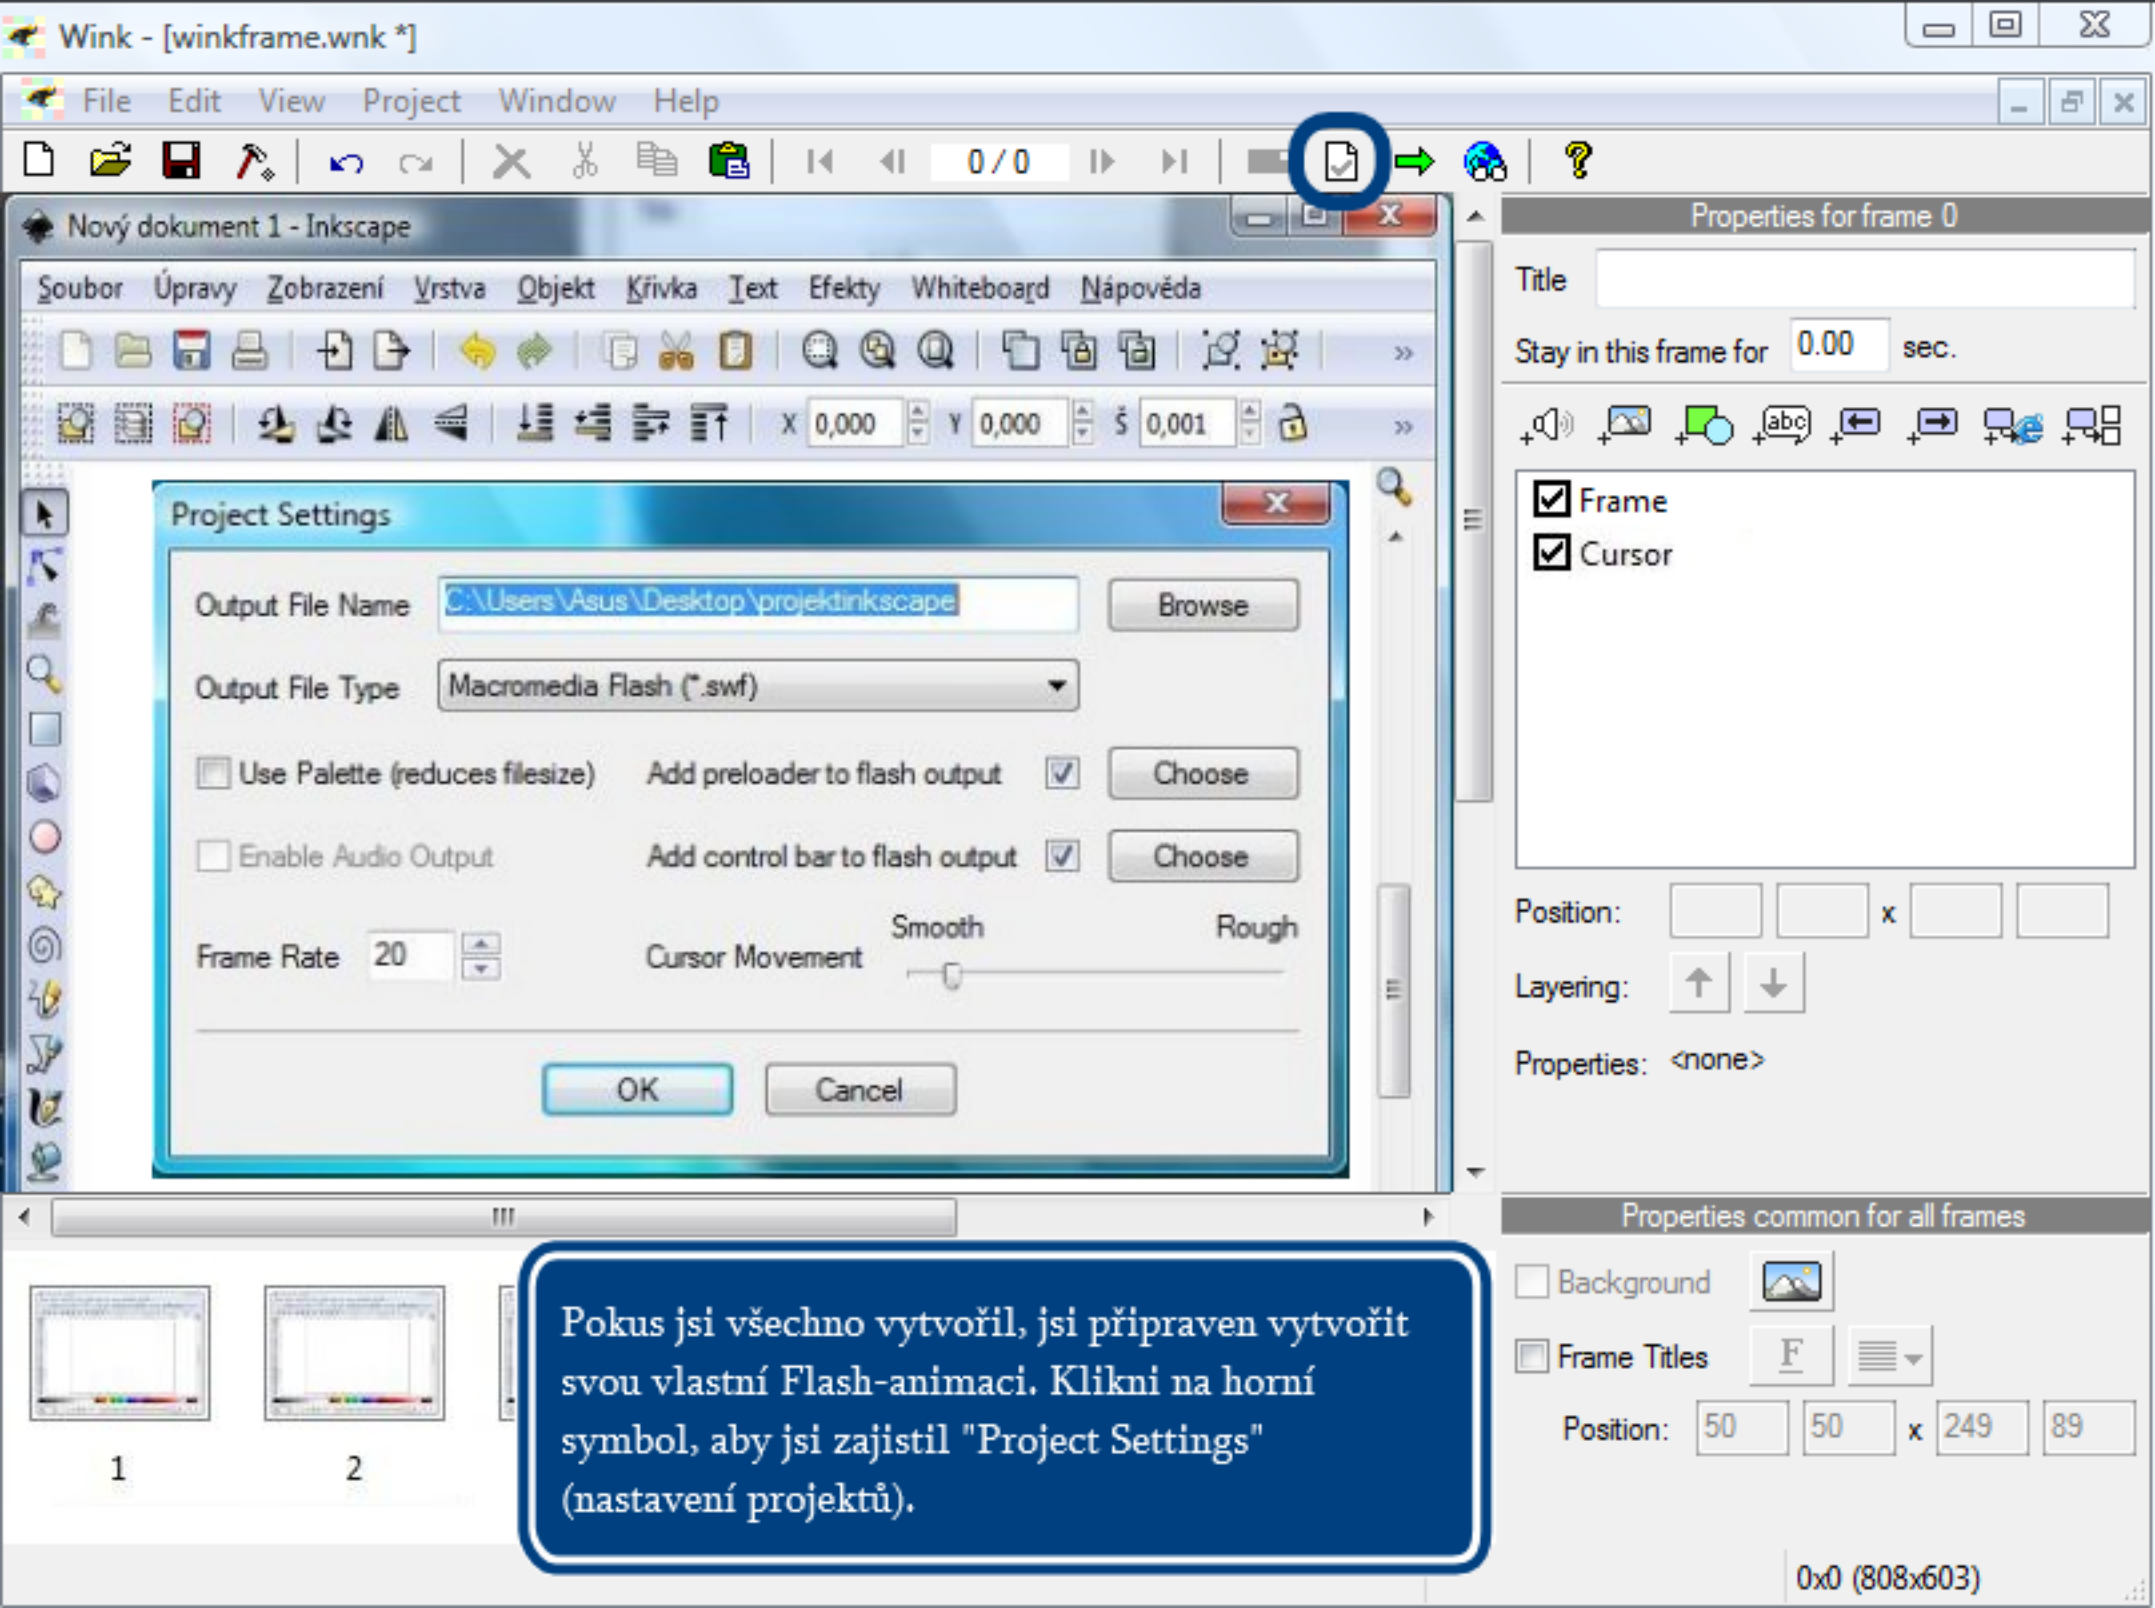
Wink - [winkframe.wnk *]

File Edit View Project Window Help

0 / 0

Nový dokument 1 - Inkscape

Soubor Úpravy Zobrazení Vrstva Objekt Křivka Text Efekty Whiteboard Nápověda

X 0,000 Y 0,000 Š 0,001

Project Settings

Output File Name C:\Users\Asus\Desktop\projektinkscape Browse

Output File Type Macromedia Flash (*.swf)

Use Palette (reduces filesize) Add preloader to flash output Choose

Enable Audio Output Add control bar to flash output Choose

Frame Rate 20 Cursor Movement Smooth Rough

OK Cancel

Properties for frame 0

Title

Stay in this frame for 0.00 sec.

Frame
Cursor

Position: x

Layering:

Properties: <none>

Properties common for all frames

Background

Frame Titles F

Position: 50 50 x 249 89

1 2

Pokus jsi všechno vytvořil, jsi připraven vytvořit svou vlastní Flash-animaci. Klikni na horní symbol, aby jsi zajistil "Project Settings" (nastavení projektů).

0x0 (808x603)